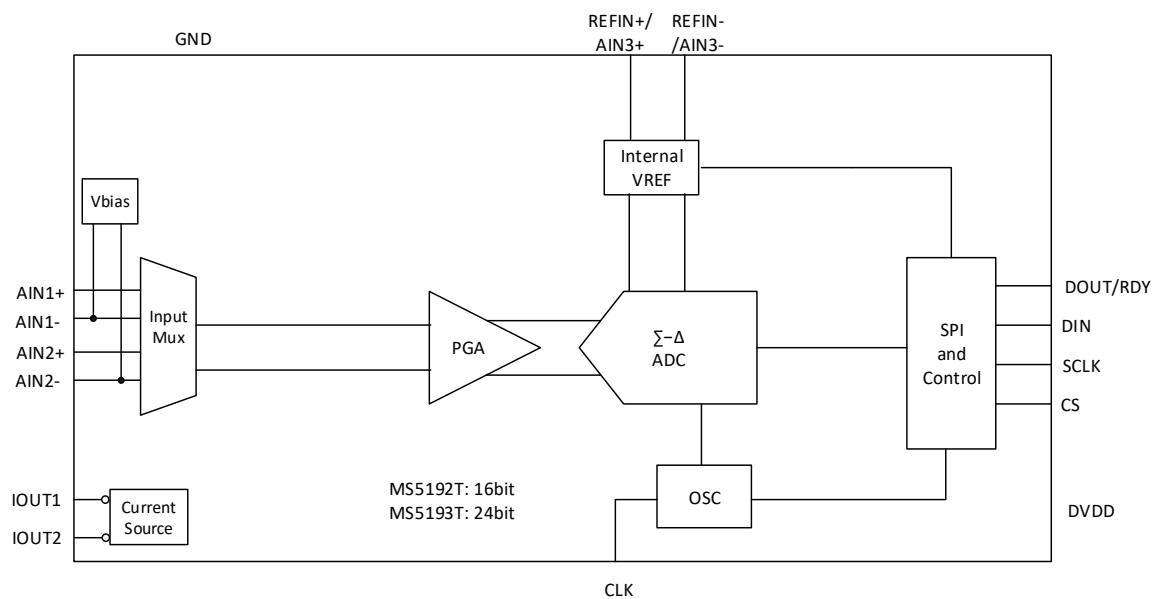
REFIN+/
AIN3+

REFIN-
/AIN3-

GND

Internal
VREF

Vbias

AIN1+
AIN1-
AIN2+
AIN2-

Input
Mux

PGA

∑−Δ
ADC

SPI
and
Control

DOUT/RDY
DIN
SCLK
CS

IOUT1
IOUT2

Current
Source

MS5192T: 16bit
MS5193T: 24bit

OSC

DVDD

CLK